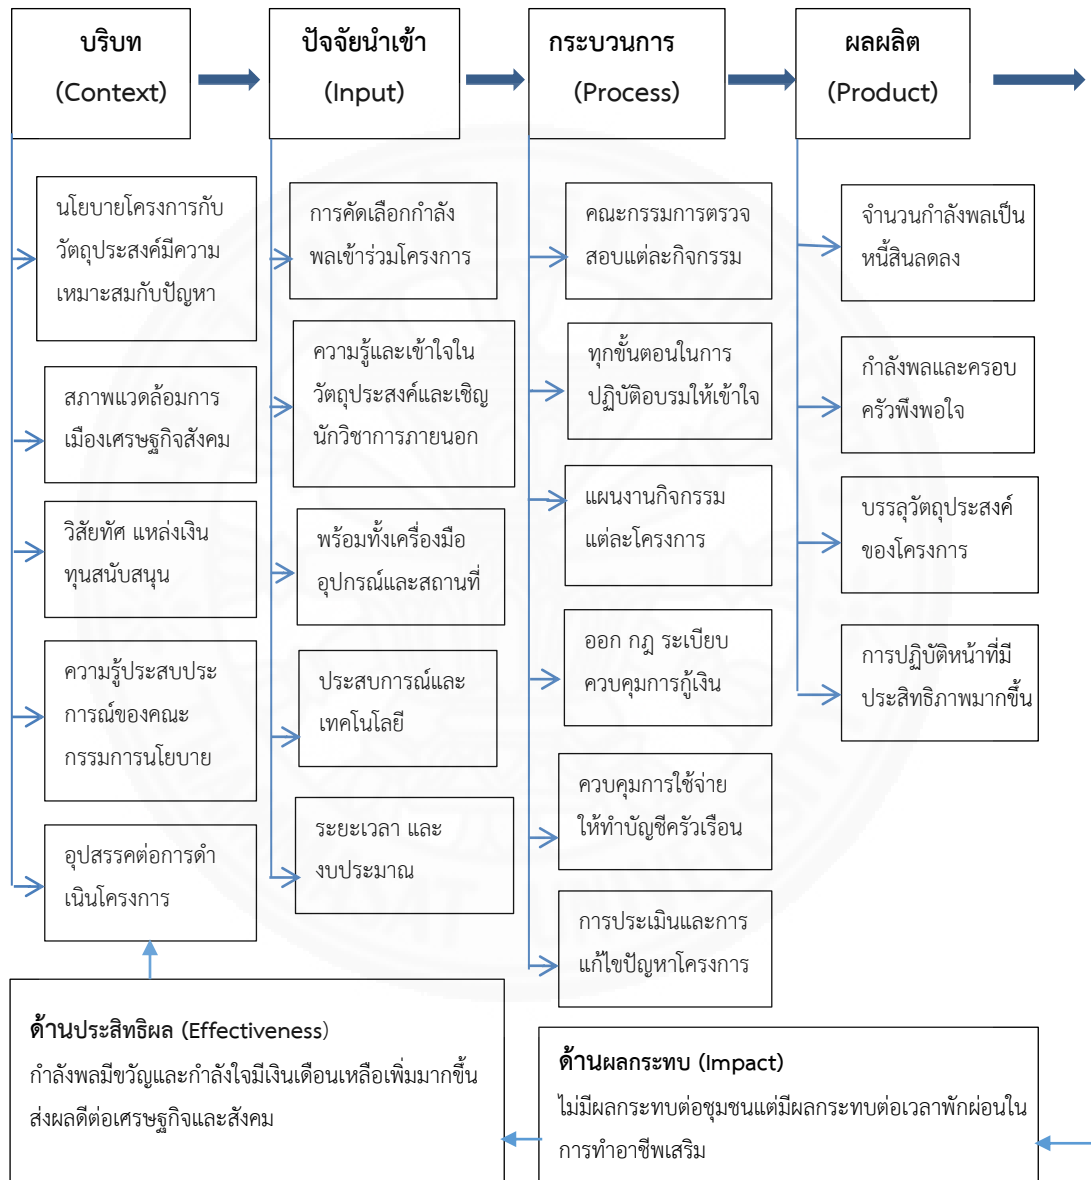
บริบท
(Context)

ปัจจัยนำเข้า
(Input)

กระบวนการ
(Process)

ผลผลิต
(Product)

นโยบายโครงการกับวัตถุประสงค์มีความเหมาะสมกับปัญหา

สภาพแวดล้อมการเมืองเศรษฐกิจสังคม

วิสัยทัศ แหล่งเงินทุนสนับสนุน

ความรู้ประสบประการณ์ของคณะกรรมการนโยบาย

อุปสรรคต่อการดำเนินโครงการ

การคัดเลือกกำลังพลเข้าร่วมโครงการ

ความรู้และเข้าใจในวัตถุประสงค์และเชิญนักวิชาการภายนอก

พร้อมทั้งเครื่องมืออุปกรณ์และสถานที่

ประสบการณ์และเทคโนโลยี

ระยะเวลา และงบประมาณ

คณะกรรมการตรวจสอบแต่ละกิจกรรม

ทุกขั้นตอนในการปฏิบัติอบรมให้เข้าใจ

แผนงานกิจกรรมแต่ละโครงการ

ออก กฎ ระเบียบควบคุมการกู้เงิน

ควบคุมการใช้จ่ายให้ทำบัญชีครัวเรือน

การประเมินและการแก้ไขปัญหาโครงการ

จำนวนกำลังพลเป็นหนี้สินลดลง

กำลังพลและครอบครัวพึงพอใจ

บรรลุวัตถุประสงค์ของโครงการ

การปฏิบัติหน้าที่มีประสิทธิภาพมากขึ้น

ด้านประสิทธิผล (Effectiveness)
กำลังพลมีขวัญและกำลังใจมีเงินเดือนเหลือเพิ่มมากขึ้น ส่งผลดีต่อเศรษฐกิจและสังคม

ด้านผลกระทบ (Impact)
ไม่มีผลกระทบต่อชุมชนแต่มีผลกระทบต่อเวลาพักผ่อนในการทำอาชีพเสริม